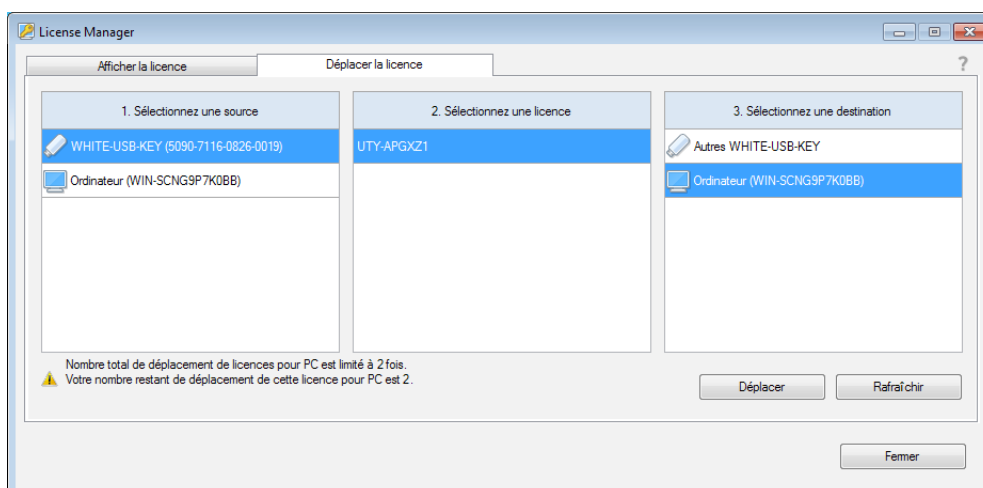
License Manager

Afficher la licence | Déplacer la licence

?

1. Sélectionnez une source

WHITE-USB-KEY (5090-7116-0826-0019)

Ordinateur (WIN-SCNG9P7K0BB)

2. Sélectionnez une licence

UTY-APGXZ1

3. Sélectionnez une destination

Autres WHITE-USB-KEY

Ordinateur (WIN-SCNG9P7K0BB)

Nombre total de déplacement de licences pour PC est limité à 2 fois.
Votre nombre restant de déplacement de cette licence pour PC est 2.

Déplacer

Rafraîchir

Fermer